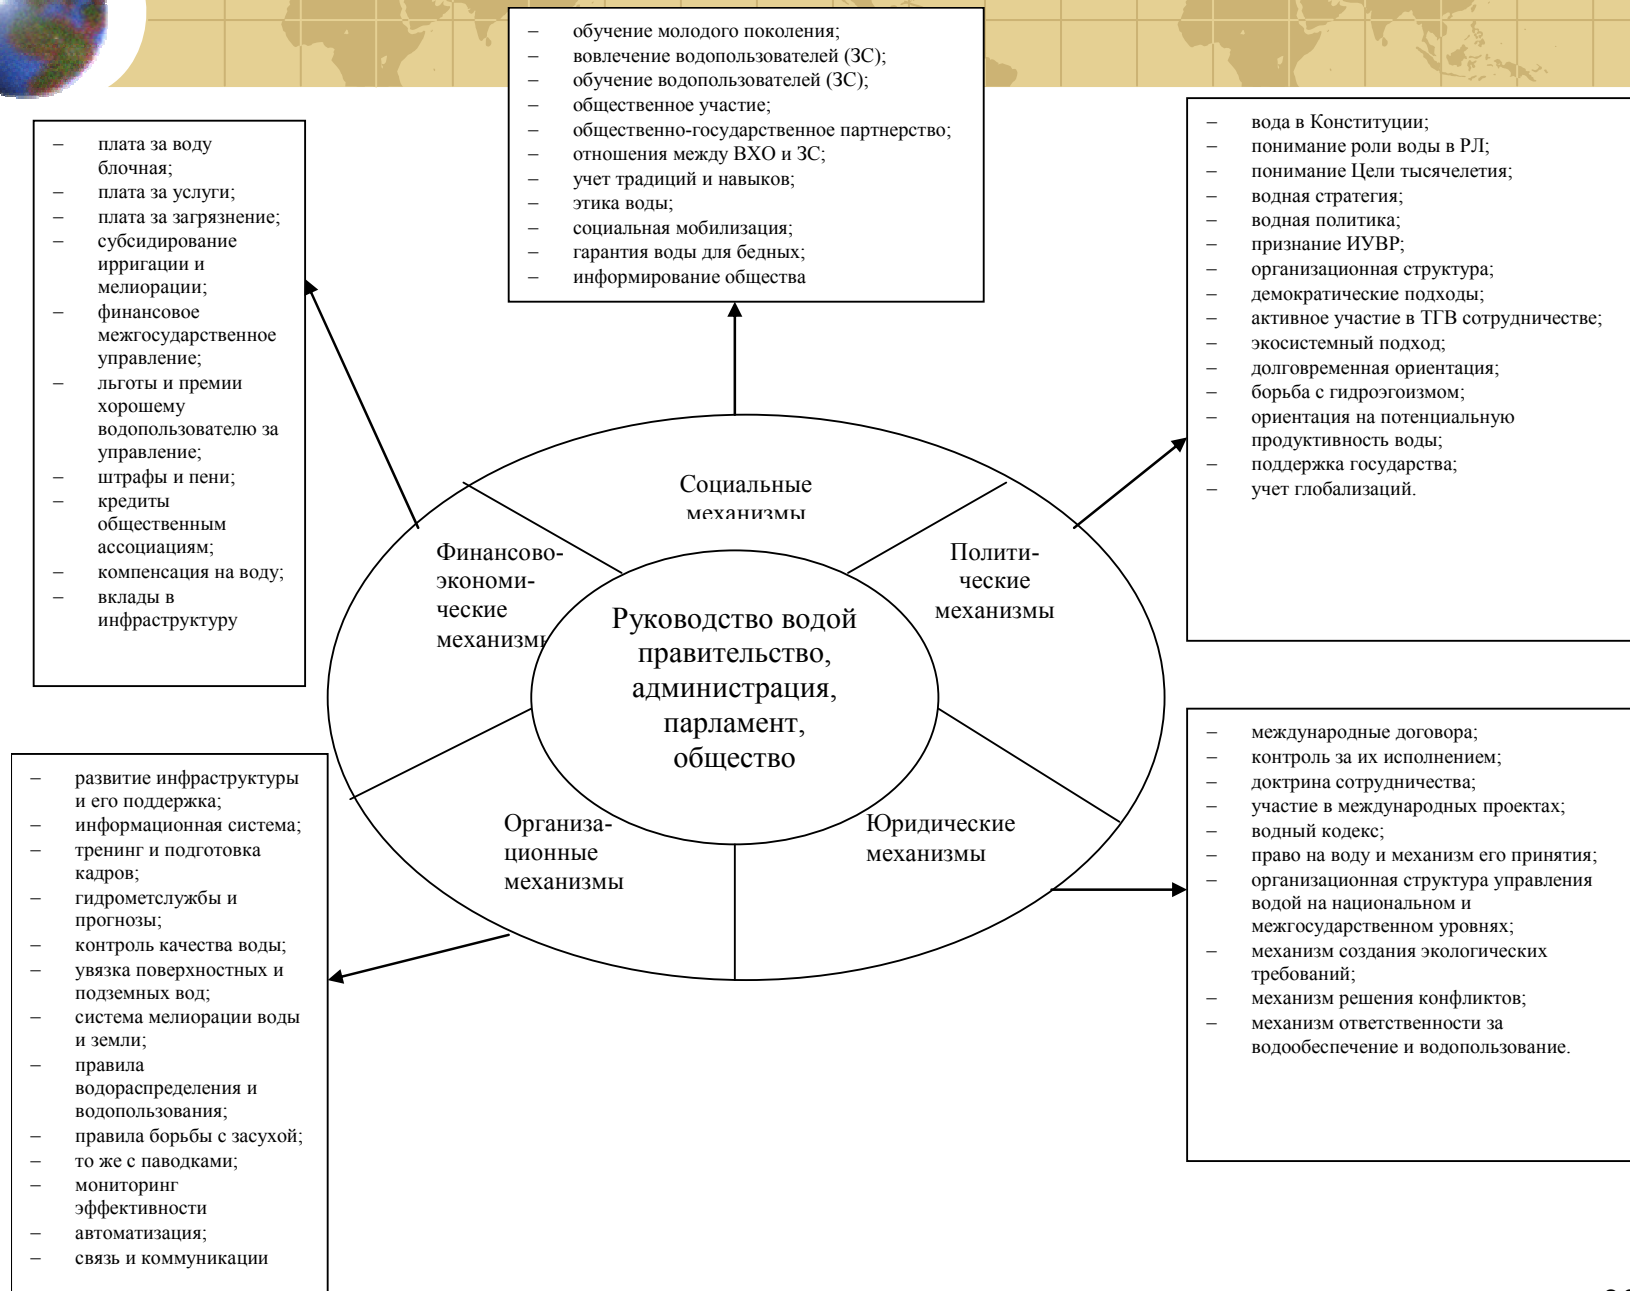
– обучение молодого поколения;
– вовлечение водопользователей (ЗС);
– обучение водопользователей (ЗС);
– общественное участие;
– общественно-государственное партнерство;
– отношения между ВХО и ЗС;
– учет традиций и навыков;
– этика воды;
– социальная мобилизация;
– гарантия воды для бедных;
– информирование общества

– плата за воду блочная;
– плата за услуги;
– плата за загрязнение;
– субсидирование ирригации и мелиорации;
– финансовое межгосударственное управление;
– льготы и премии хорошему водопользователю за управление;
– штрафы и пени;
– кредиты общественным ассоциациям;
– компенсация на воду;
– вклады в инфраструктуру

– вода в Конституции;
– понимание роли воды в РЛ;
– понимание Цели тысячелетия;
– водная стратегия;
– водная политика;
– признание ИУВР;
– организационная структура;
– демократические подходы;
– активное участие в ТГВ сотрудничестве;
– экосистемный подход;
– долговременная ориентация;
– борьба с гидроэгоизмом;
– ориентация на потенциальную продуктивность воды;
– поддержка государства;
– учет глобализаций.

Социальные механизмы

Финансово-экономические механизмы

Полити-ческие механизмы

Руководство водой правительство, администрация, парламент, общество

Организа-ционные механизмы

Юридические механизмы

– международные договора;
– контроль за их исполнением;
– доктрина сотрудничества;
– участие в международных проектах;
– водный кодекс;
– право на воду и механизм его принятия;
– организационная структура управления водой на национальном и межгосударственном уровнях;
– механизм создания экологических требований;
– механизм решения конфликтов;
– механизм ответственности за водообеспечение и водопользование.

– развитие инфраструктуры и его поддержка;
– информационная система;
– тренинг и подготовка кадров;
– гидрометслужбы и прогнозы;
– контроль качества воды;
– увязка поверхностных и подземных вод;
– система мелиорации воды и земли;
– правила водораспределения и водопользования;
– правила борьбы с засухой;
– то же с паводками;
– мониторинг эффективности
– автоматизация;
– связь и коммуникации